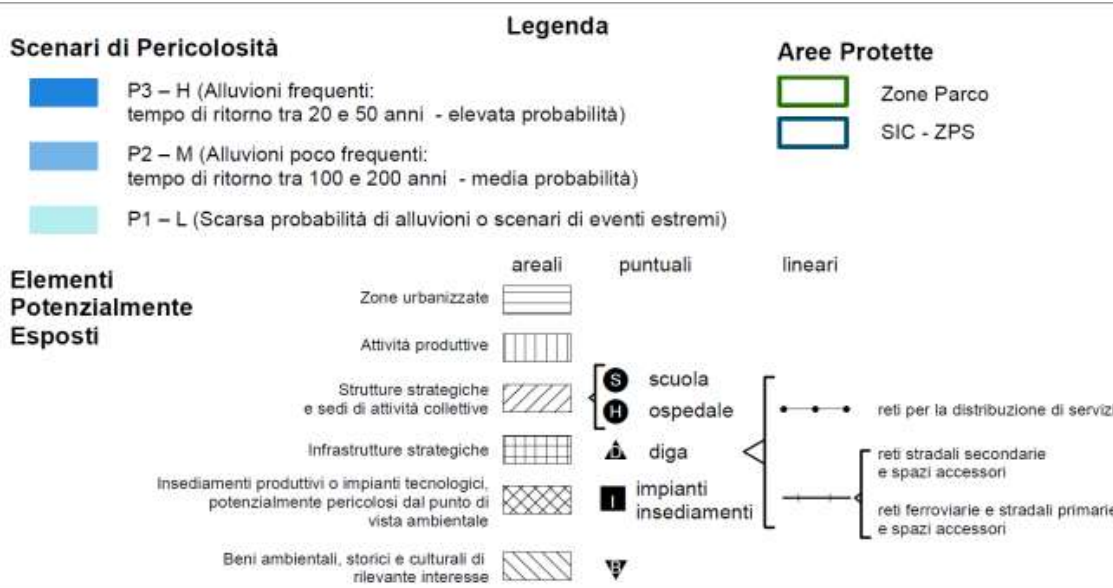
Legenda

Scenari di Pericolosità

P3 – H (Alluvioni frequenti: tempo di ritorno tra 20 e 50 anni - elevata probabilità)

P2 – M (Alluvioni poco frequenti: tempo di ritorno tra 100 e 200 anni - media probabilità)

P1 – L (Scarsa probabilità di alluvioni o scenari di eventi estremi)

Aree Protette

Zone Parco

SIC - ZPS

Elementi Potenzialmente Esposti

areali

puntuali

lineari

Zone urbanizzate

Attività produttive

Strutture strategiche e sedi di attività collettive

S scuola

H ospedale

reti per la distribuzione di serviz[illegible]

Infrastrutture strategiche

diga

reti stradali secondarie e spazi accessori

Insediamenti produttivi o impianti tecnologici, potenzialmente pericolosi dal punto di vista ambientale

I impianti insediamenti

reti ferroviarie e stradali primarie e spazi accessori

Beni ambientali, storici e culturali di rilevante interesse

B